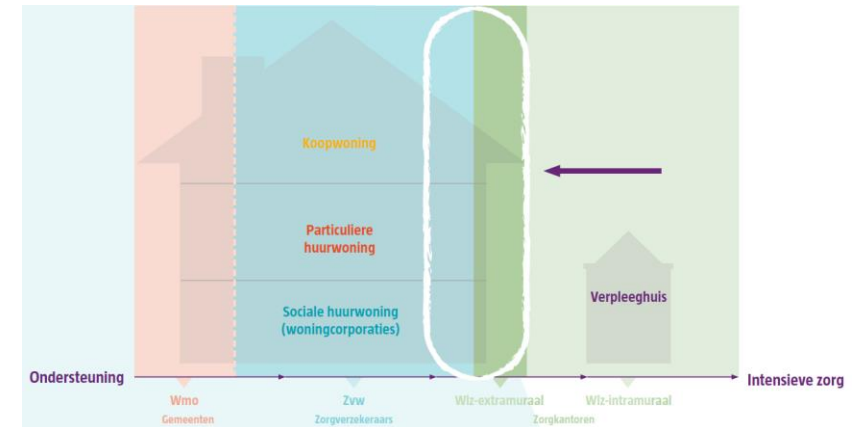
Koopwoning

Particuliere huurwoning

Sociale huurwoning (woningcorporaties)

Verpleeghuis

Ondersteuning

Intensieve zorg

Wmo
Gemeenten

Zvw
Zorgverzekeraars

Wlz-extramuraal

Zorgkantoren

Wlz-intramuraal